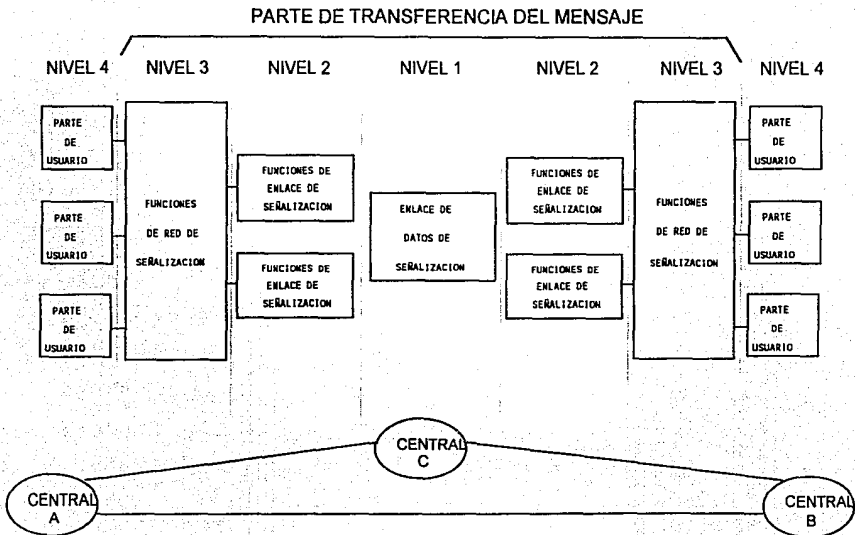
PARTE DE TRANSFERENCIA DEL MENSAJE

NIVEL 4

NIVEL 3

NIVEL 2

NIVEL 1

NIVEL 2

NIVEL 3

NIVEL 4

PARTE DE USUARIO

PARTE DE USUARIO

PARTE DE USUARIO

FUNCIONES DE RED DE SEÑALIZACION

FUNCIONES DE ENLACE DE SEÑALIZACION

FUNCIONES DE ENLACE DE SEÑALIZACION

ENLACE DE DATOS DE SEÑALIZACION

FUNCIONES DE ENLACE DE SEÑALIZACION

FUNCIONES DE ENLACE DE SEÑALIZACION

FUNCIONES DE RED DE SEÑALIZACION

PARTE DE USUARIO

PARTE DE USUARIO

PARTE DE USUARIO

CENTRAL C

CENTRAL A

CENTRAL B